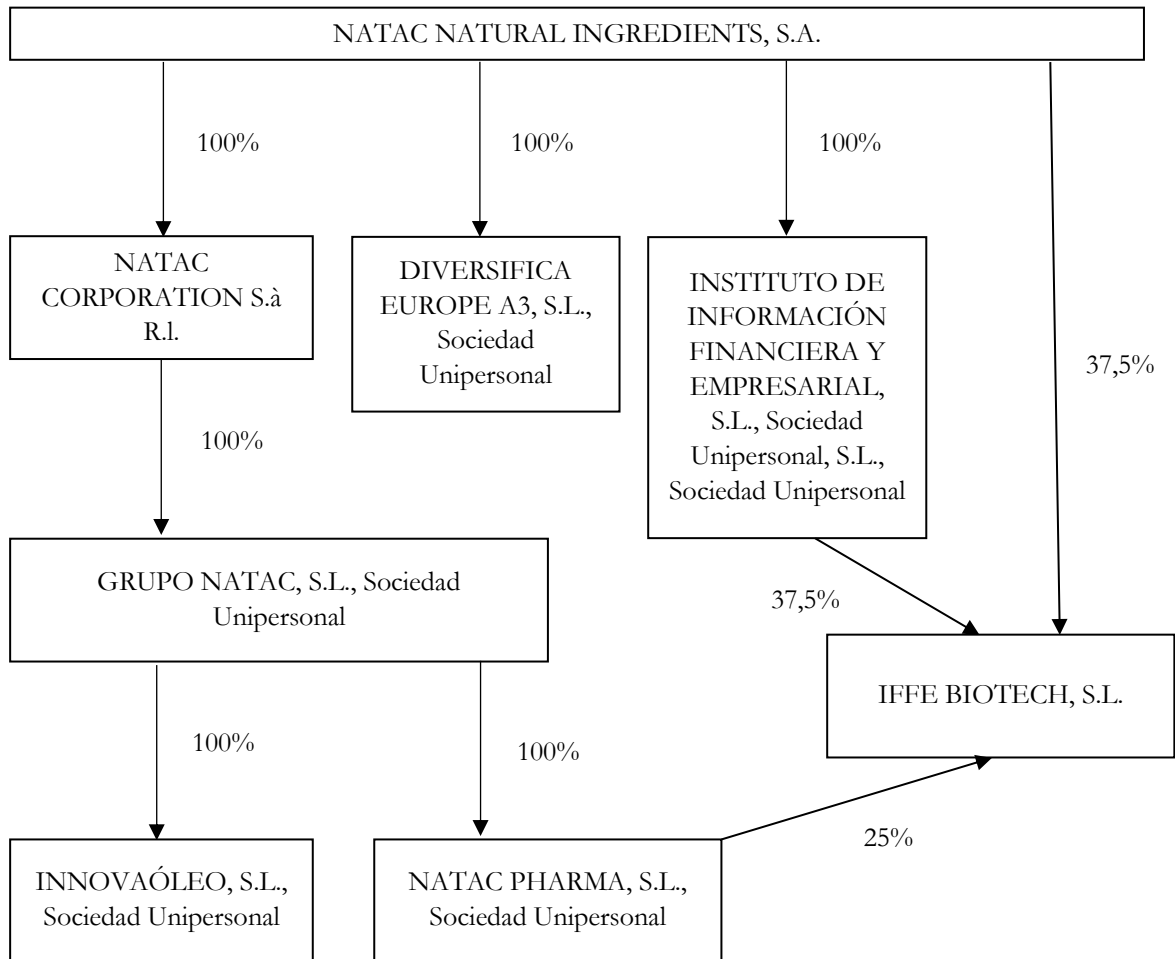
NATAC NATURAL INGREDIENTS, S.A.

100%

100%

100%

NATAC CORPORATION S.à R.l.

DIVERSIFICA EUROPE A3, S.L., Sociedad Unipersonal

INSTITUTO DE INFORMACIÓN FINANCIERA Y EMPRESARIAL, S.L., Sociedad Unipersonal, S.L., Sociedad Unipersonal

37,5%

100%

GRUPO NATAC, S.L., Sociedad Unipersonal

37,5%

IFFE BIOTECH, S.L.

100%

100%

25%

INNOVAÓLEO, S.L., Sociedad Unipersonal

NATAC PHARMA, S.L., Sociedad Unipersonal